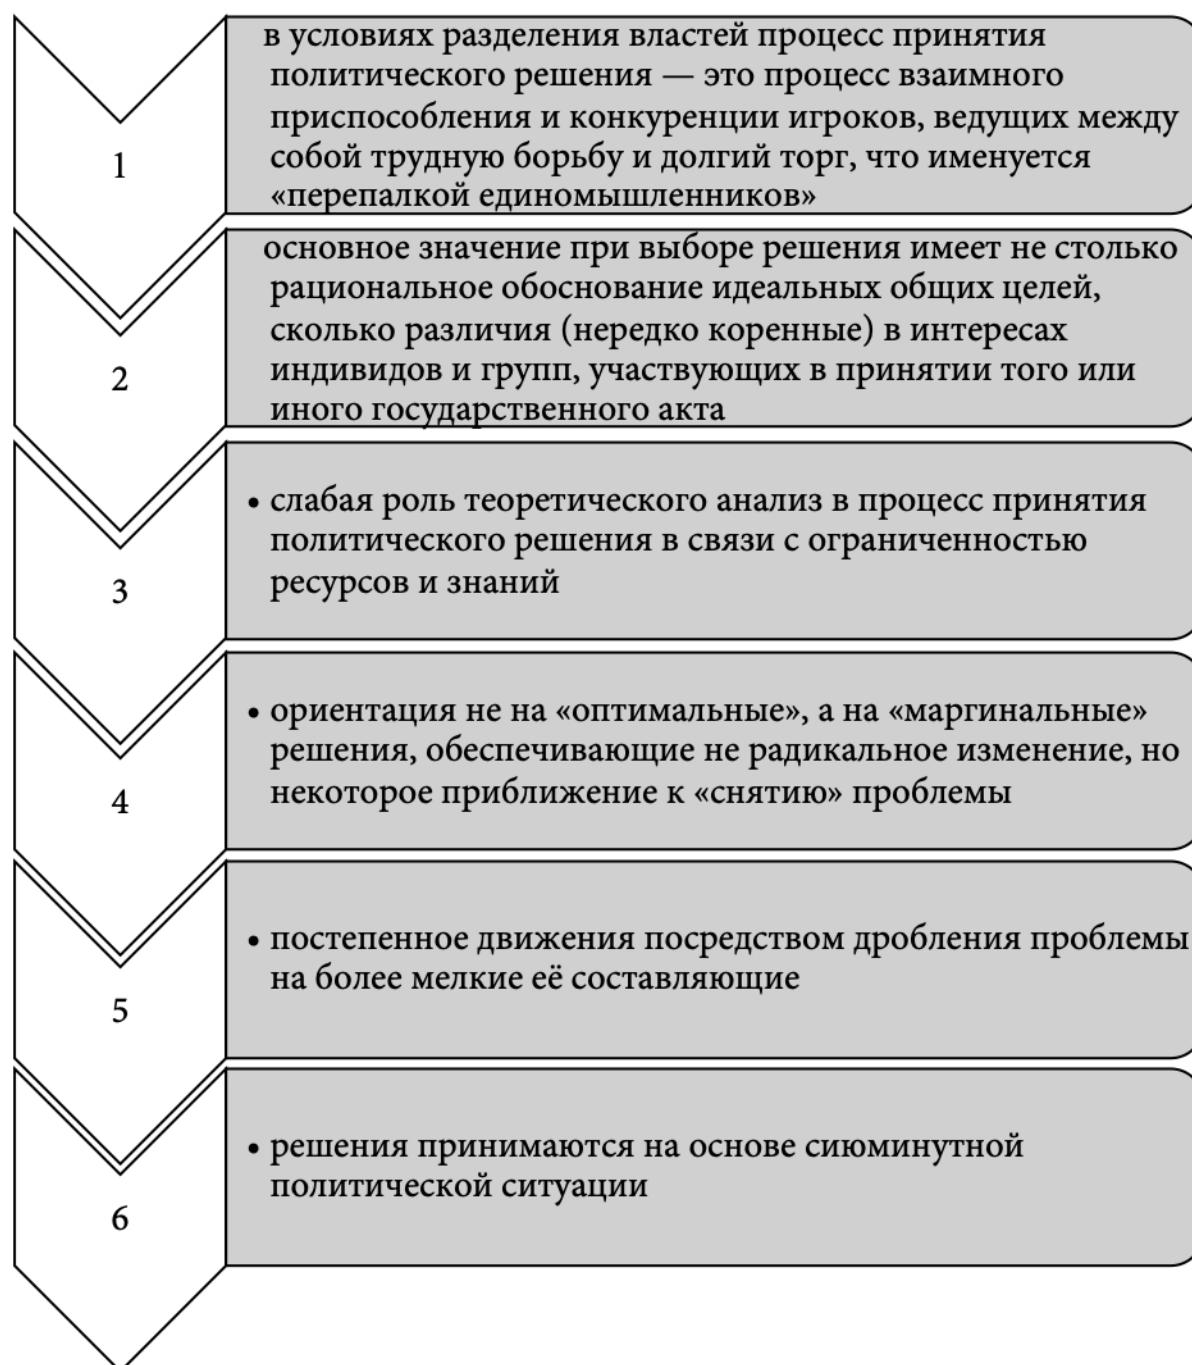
1

в условиях разделения властей процесс принятия политического решения — это процесс взаимного приспособления и конкуренции игроков, ведущих между собой трудную борьбу и долгий торг, что именуется «перепалкой единомышленников»

2

основное значение при выборе решения имеет не столько рациональное обоснование идеальных общих целей, сколько различия (нередко коренные) в интересах индивидов и групп, участвующих в принятии того или иного государственного акта

3

• слабая роль теоретического анализ в процесс принятия политического решения в связи с ограниченностью ресурсов и знаний

4

• ориентация не на «оптимальные», а на «маргинальные» решения, обеспечивающие не радикальное изменение, но некоторое приближение к «снятию» проблемы

5

• постепенное движения посредством дробления проблемы на более мелкие её составляющие

6

• решения принимаются на основе сиюминутной политической ситуации